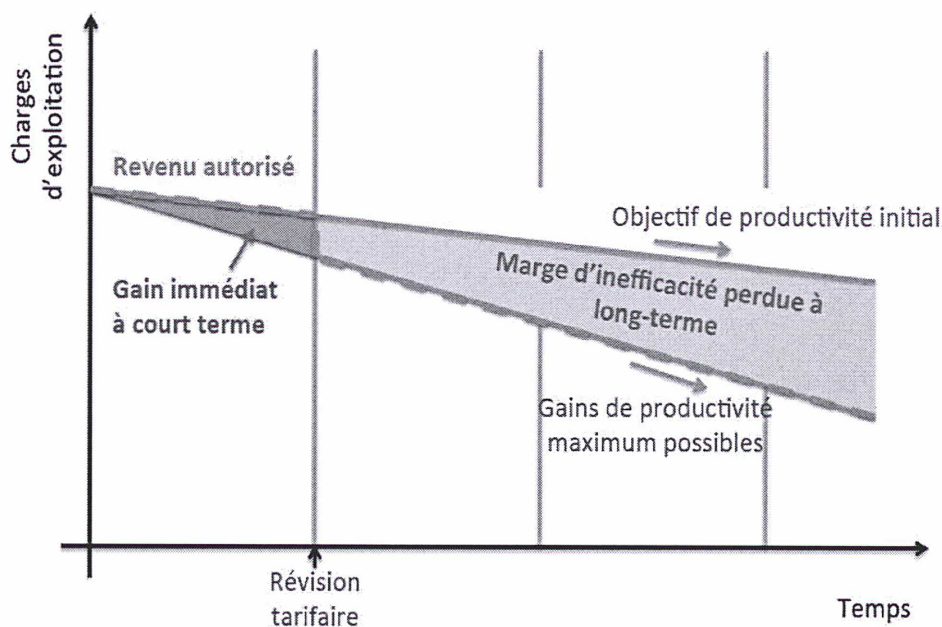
Charges d'exploitation

Revenu autorisé

Objectif de productivité initial

Marge d'inefficacité perdue à long-terme

Gain immédiat à court terme

Gains de productivité maximum possibles

Révision tarifaire

Temps